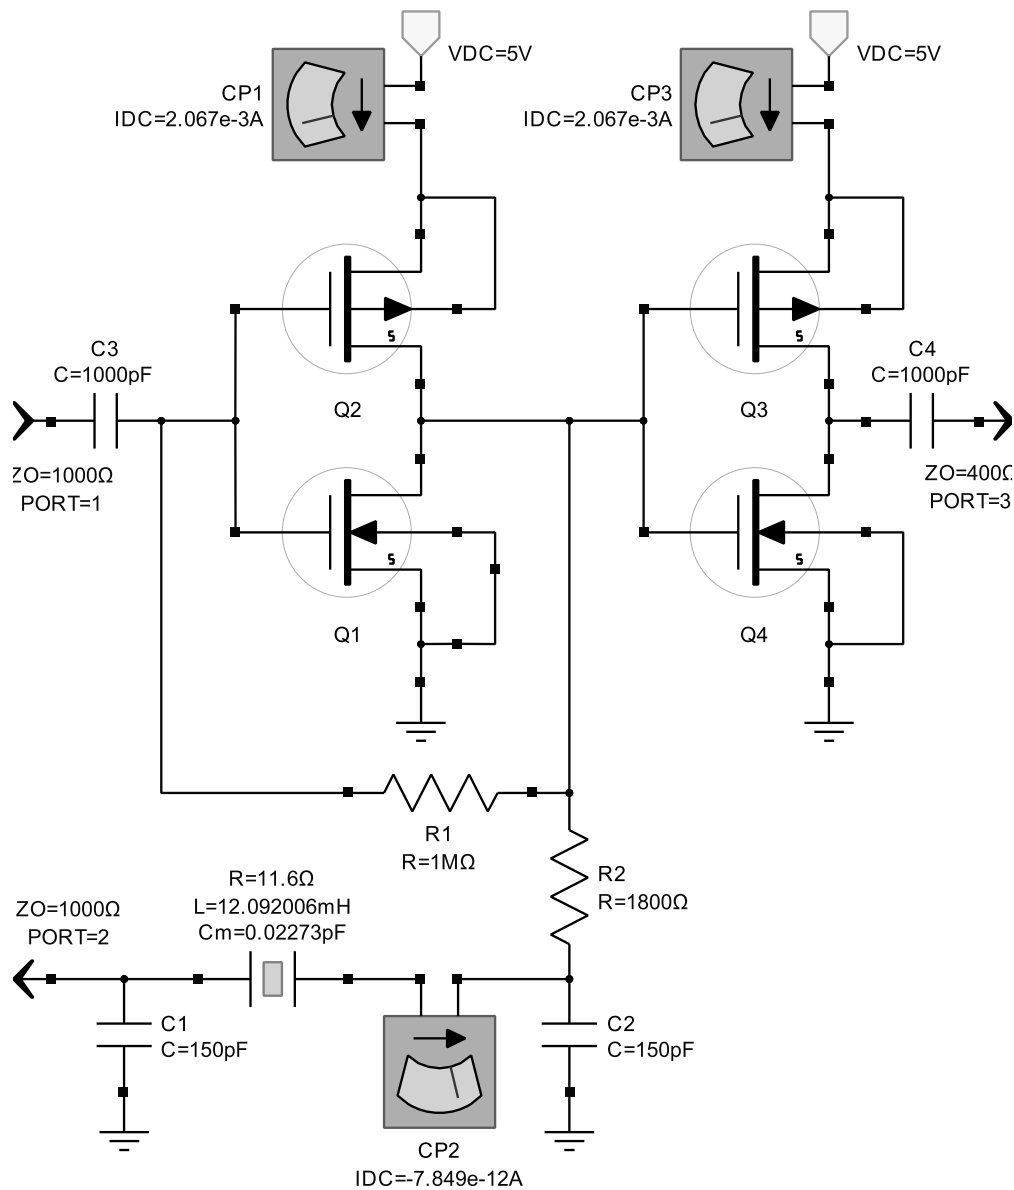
VDC=5V
CP1
IDC=2.067e-3A

VDC=5V
CP3
IDC=2.067e-3A

C3
C=1000pF

ZO=1000Ω
PORT=1

5
Q2

5
Q1

5
Q3

5
Q4

C4
C=1000pF

ZO=400Ω
PORT=3

R1
R=1MΩ

R2
R=1800Ω

R=11.6Ω
L=12.092006mH
Cm=0.02273pF

ZO=1000Ω
PORT=2

C1
C=150pF

C2
C=150pF

CP2
IDC=-7.849e-12A